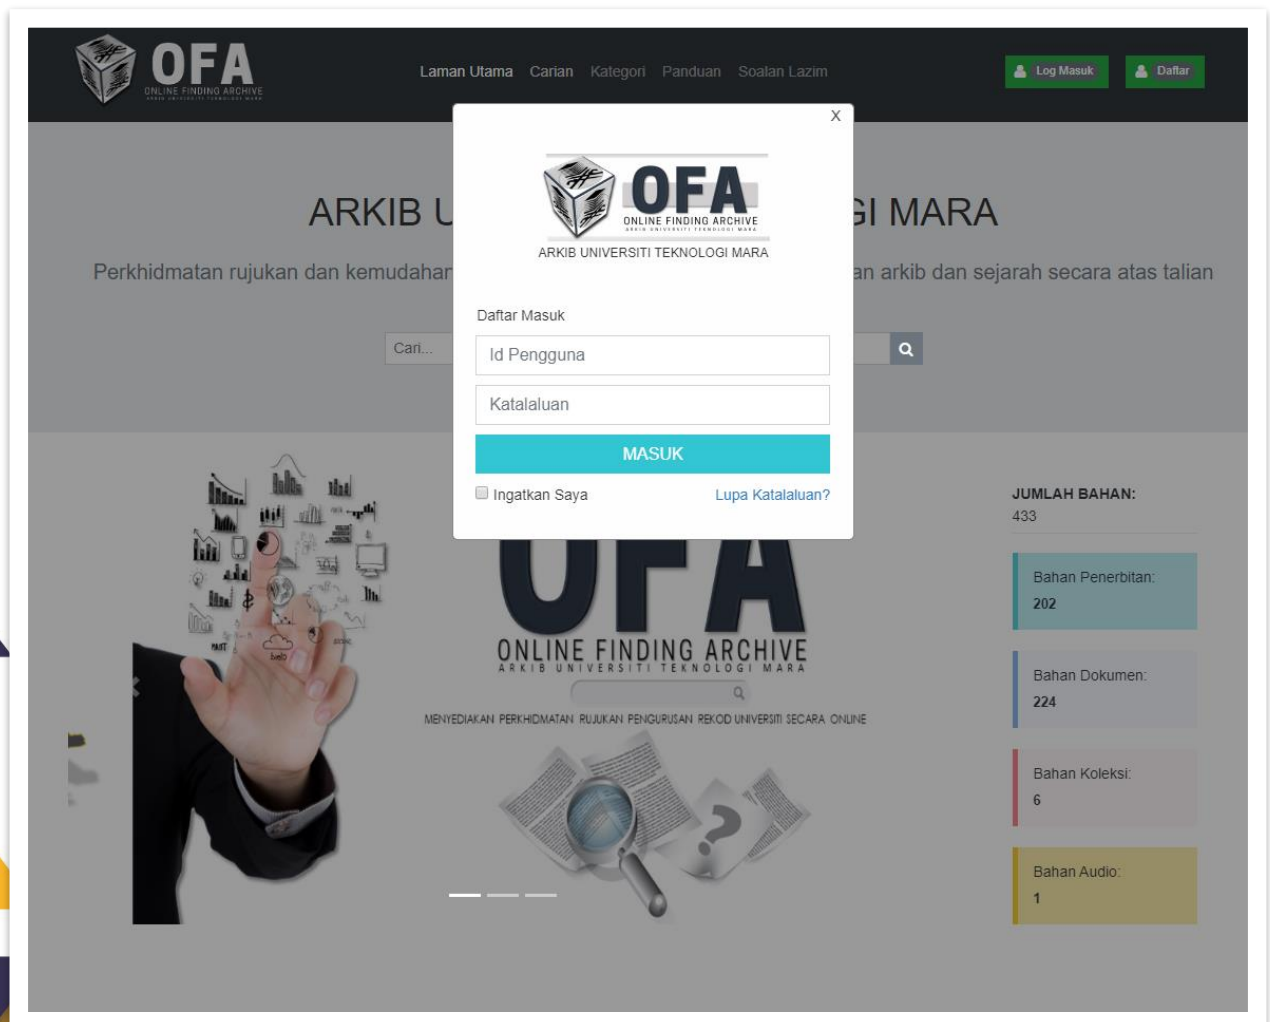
OFA
ONLINE FINDING ARCHIVE

Laman Utama Carian Kategori Panduan Soalan Lazim

Log Masuk Daftar

ARKIB U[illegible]GI MARA

Perkhidmatan rujukan dan kemudahan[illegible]an arkib dan sejarah secara atas talian

Cari...

X

OFA
ONLINE FINDING ARCHIVE
ARKIB UNIVERSITI TEKNOLOGI MARA

Daftar Masuk

Id Pengguna

Katalaluan

MASUK

Ingatkan Saya Lupa Katalaluan?

OFA
ONLINE FINDING ARCHIVE
ARKIB UNIVERSITI TEKNOLOGI MARA

MENYEDIAKAN PERKHIDMATAN RUJUKAN PENGURUSAN REKOD UNIVERSITI SECARA ONLINE

JUMLAH BAHAN:
433

Bahan Penerbitan:
202

Bahan Dokumen:
224

Bahan Koleksi:
6

Bahan Audio:
1